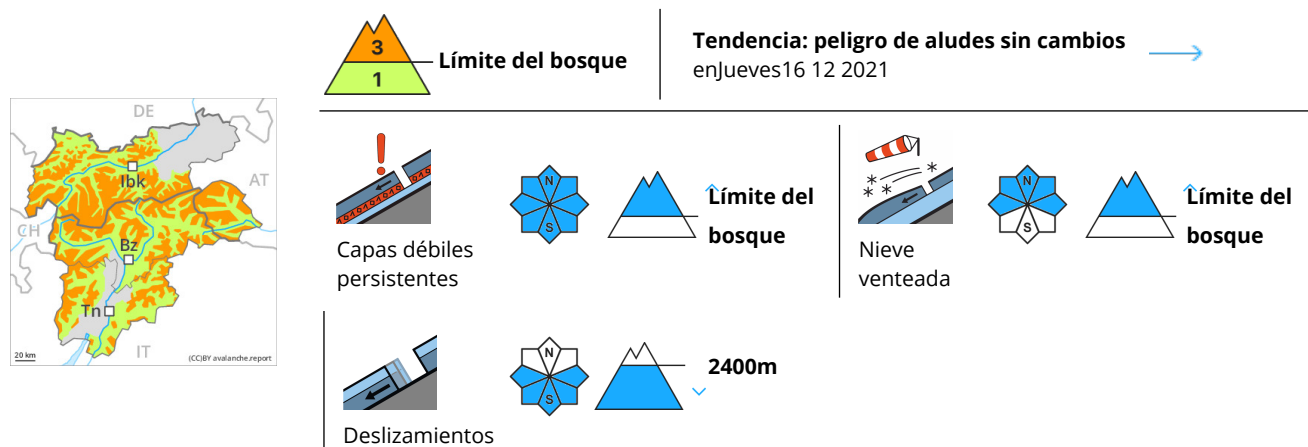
DE
AT
CH
Ibk
Bz
Tn
IT
20 km
(CC)BY avalanche.report

3
1
Límite del bosque

Tendencia: peligro de aludes sin cambios
enJueves16 12 2021

Capas débiles persistentes
N
S
Límite del bosque

Nieve venteada
N
S
Límite del bosque

Deslizamientos
N
S
2400m